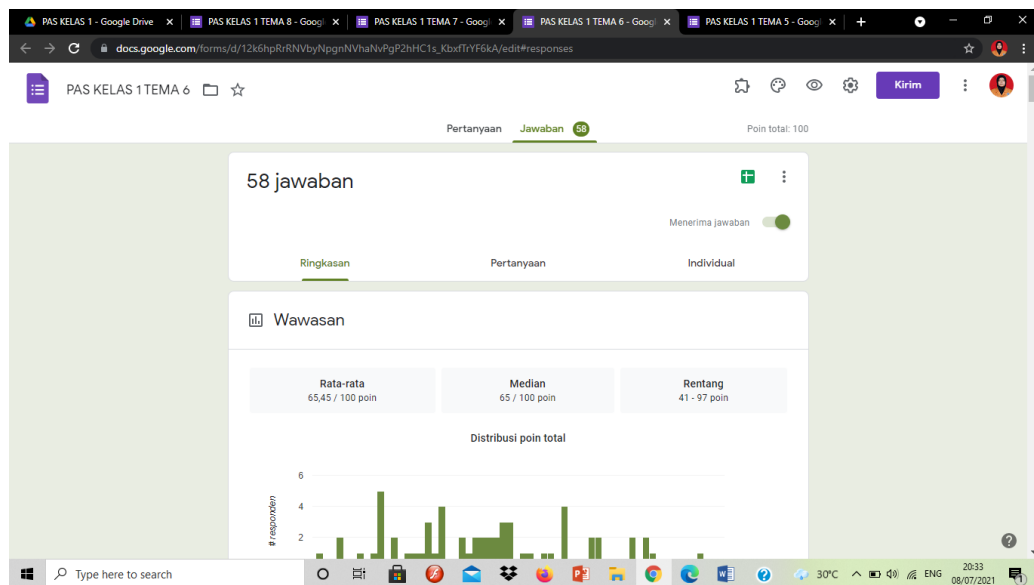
PAS KELAS 1 - Google Drive ×
PAS KELAS 1 TEMA 8 - Googl ×
PAS KELAS 1 TEMA 7 - Googl ×
PAS KELAS 1 TEMA 6 - Googl ×
PAS KELAS 1 TEMA 5 - Googl ×
+

docs.google.com/forms/d/12k6hpRrRNVbyNpgnNVhaNvPgP2hHC1s_KbxfTrYF6kA/edit#responses

PAS KELAS 1 TEMA 6

Kirim

Pertanyaan Jawaban 58 Poin total: 100

58 jawaban

Menerima jawaban

Ringkasan Pertanyaan Individual

Wawasan

| Rata-rata | Median | Rentang |
|---|---|---|
| 65,45 / 100 poin | 65 / 100 poin | 41 - 97 poin |

Distribusi poin total

6
4
2
# responden

Type here to search

30°C ENG 20:33 08/07/2021